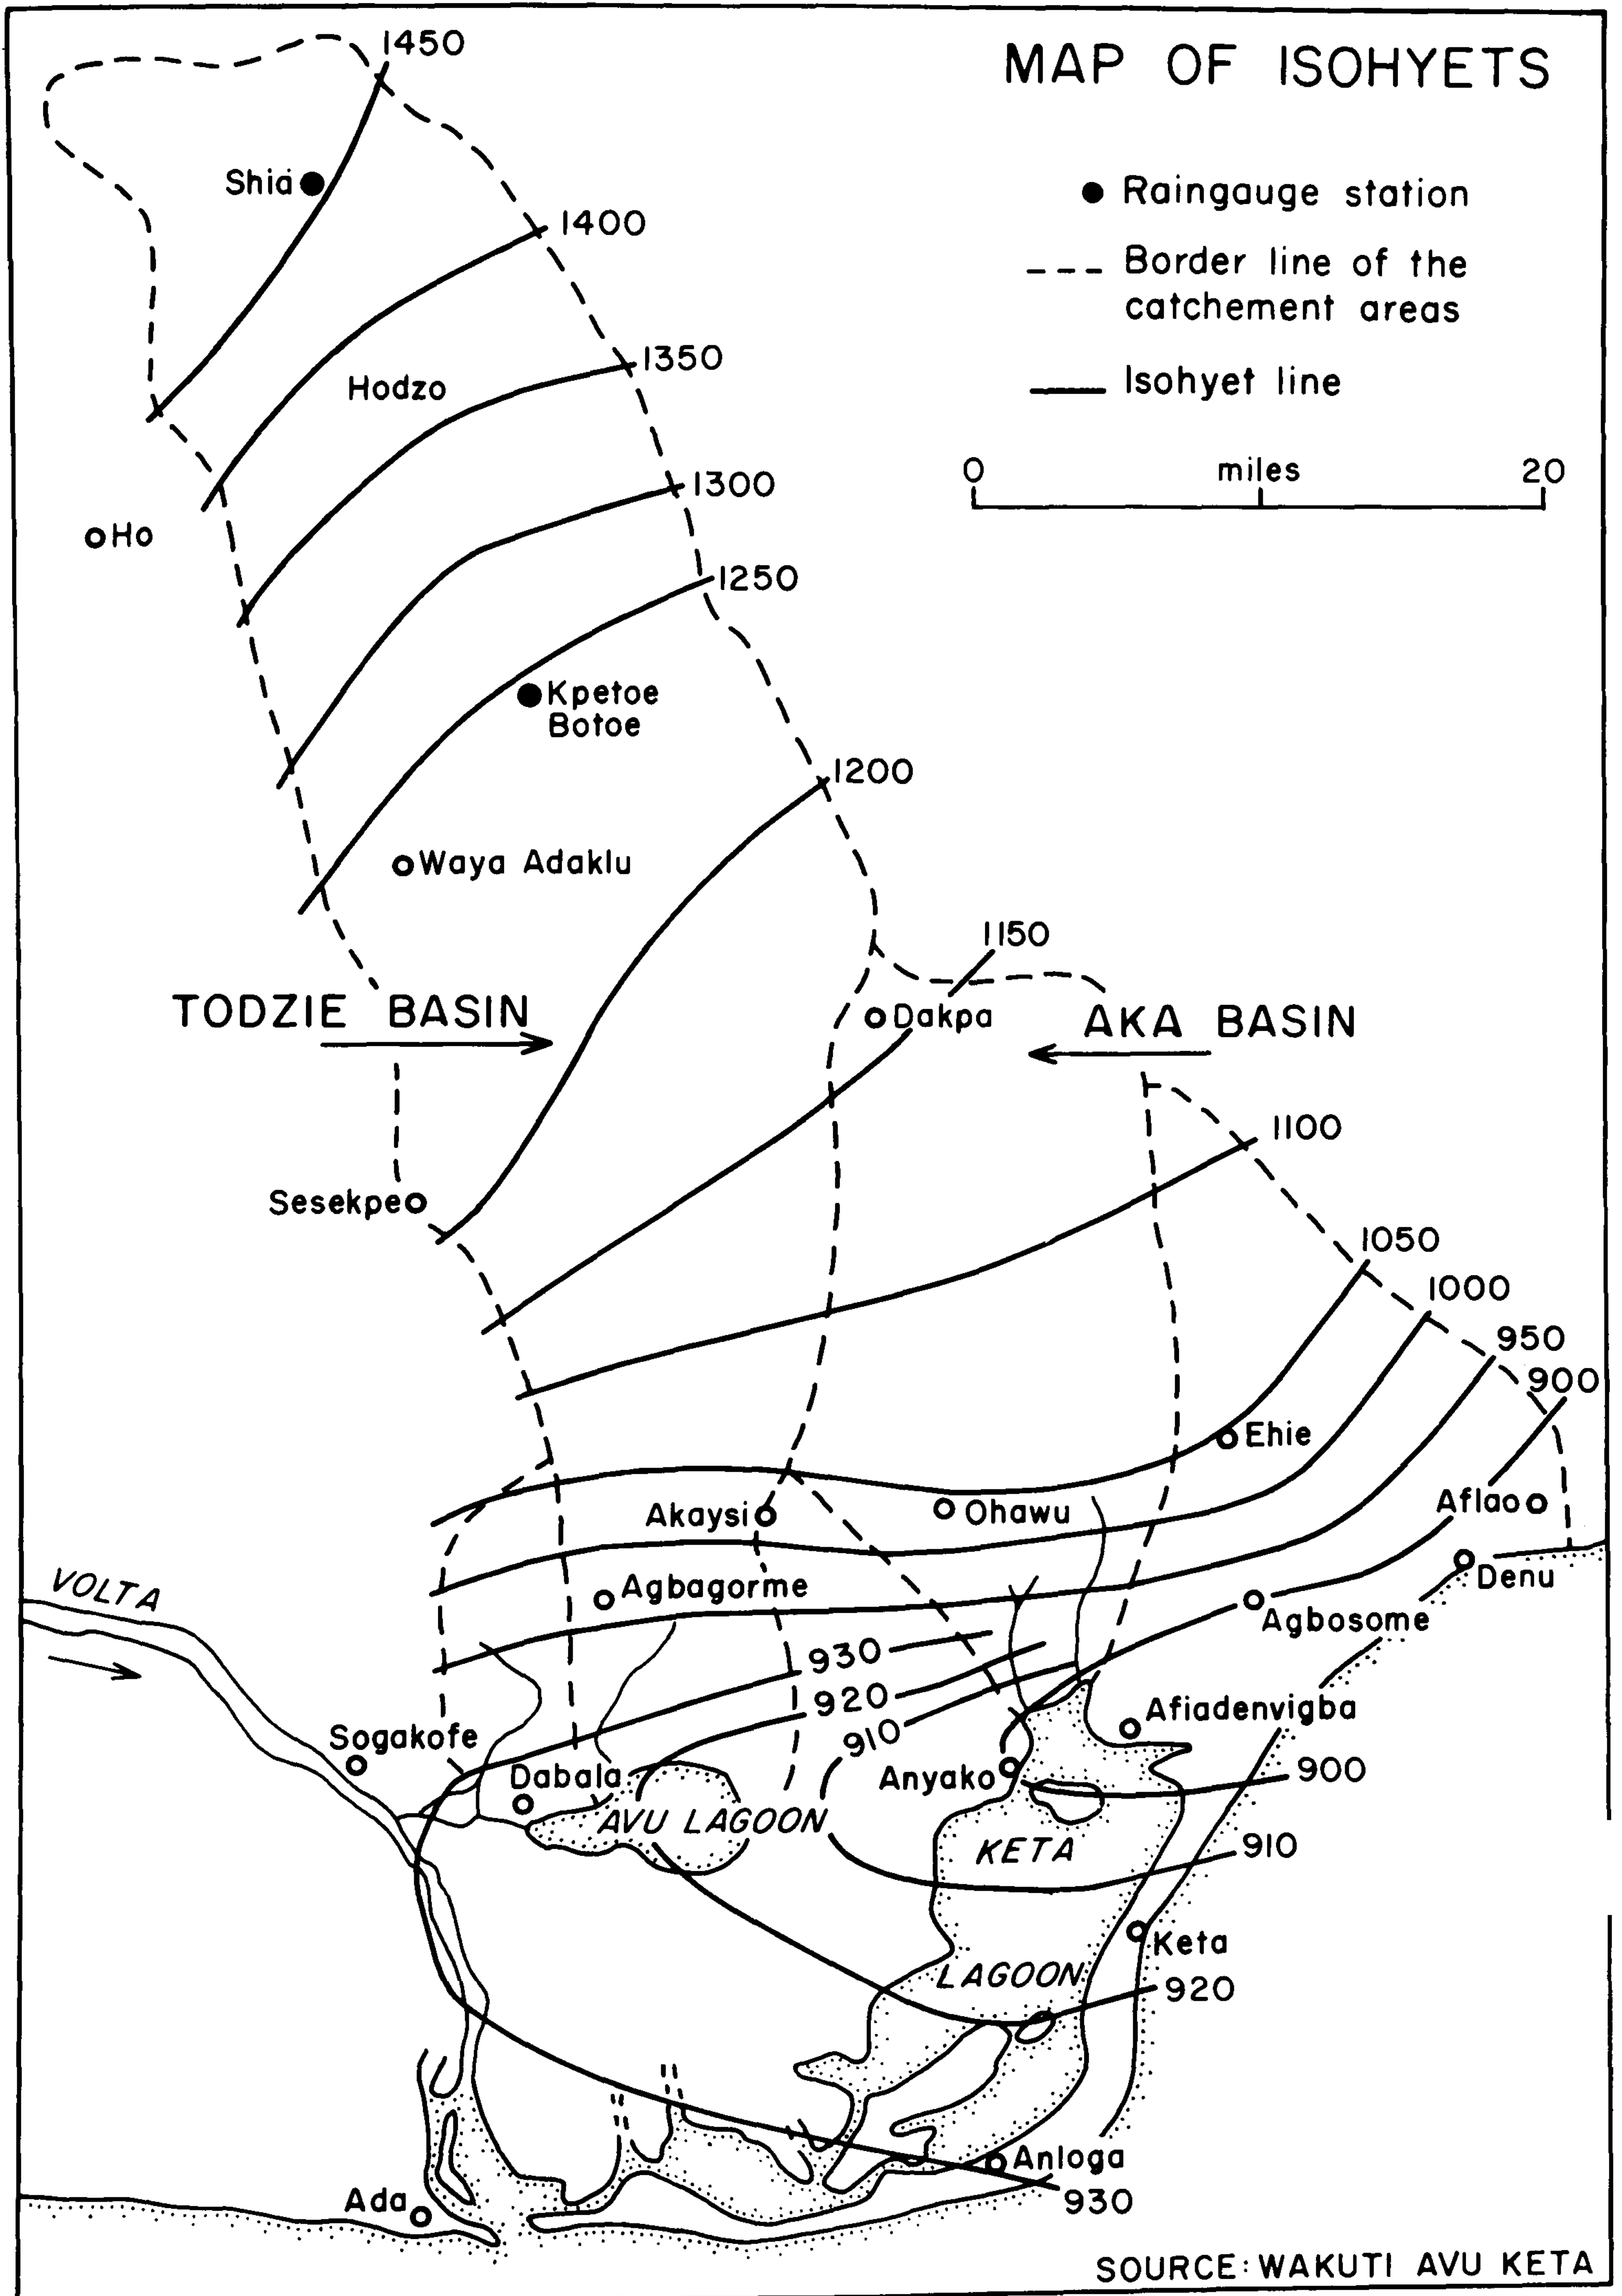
MAP OF ISOHYETS

Raingauge station
Border line of the catchement areas
Isohyet line

0 miles 20

1450
Shia
1400
Hodzo
1350
1300
Ho
1250
Kpetoe Botoe
1200
Waya Adaklu
1150
TODZIE BASIN
Dakpa
AKA BASIN
1100
Sesekpe
1050
1000
950
900
Ehie
Aflao
Akaysi
Ohawu
Denu
VOLTA
Agbagorme
Agbosome
930
920
910
Afiadenvigba
Sogakofe
Anyako
900
Dabala
AVU LAGOON
KETA
910
Keta
LAGOON
920
Anloga
Ada
930
SOURCE: WAKUTI AVU KETA